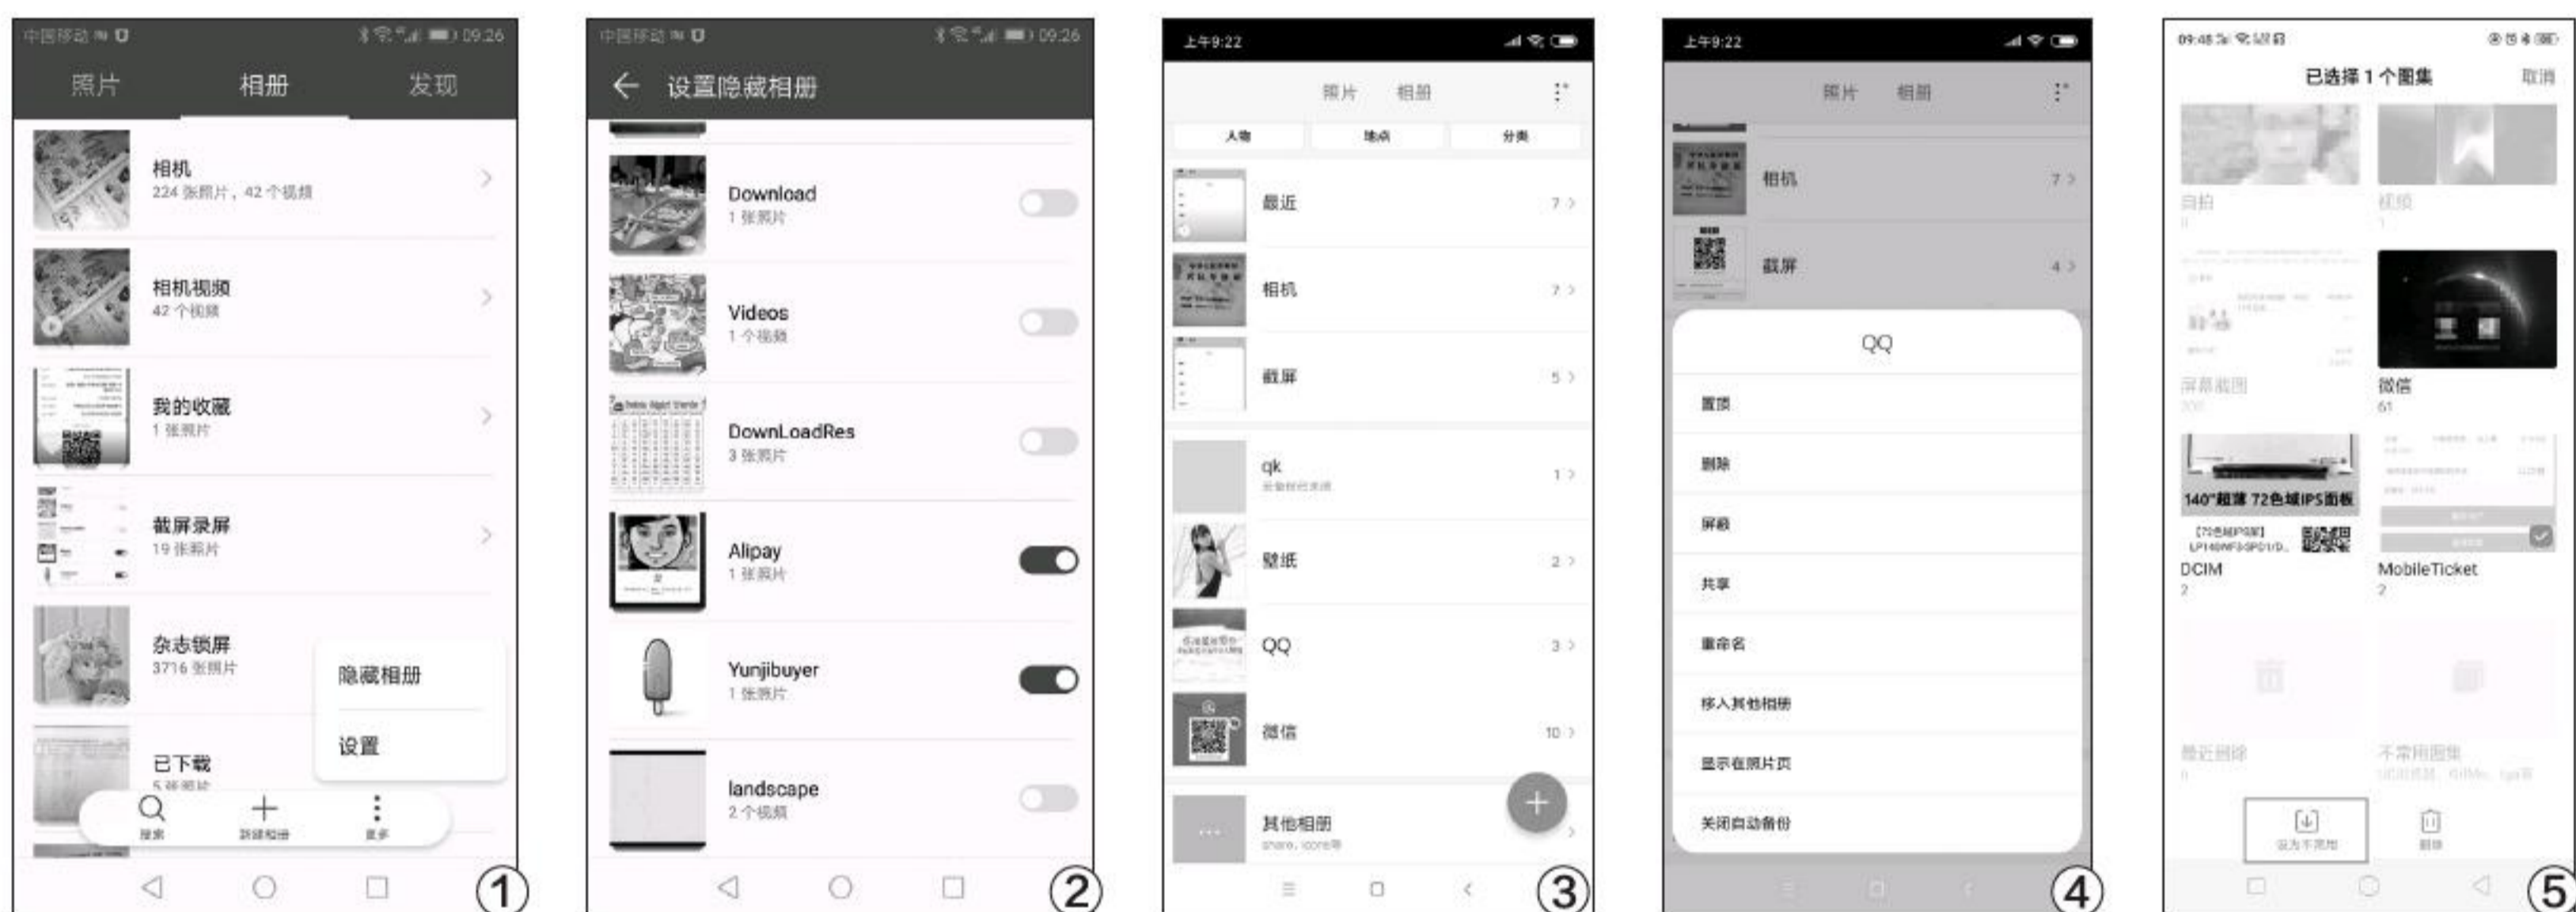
中国移动 09:26

照片 相册 发现

相机
224 张照片，42 个视频

相机视频
42 个视频

我的收藏
1 张照片

截屏录屏
19 张照片

杂志锁屏
3716 张照片

已下载
5 张照片

隐藏相册

设置

搜索 新建相册 更多

①

中国移动 09:26

设置隐藏相册

Download
1 张照片

Videos
1 个视频

DownLoadRes
3 张照片

Alipay
1 张照片

Yunjibuyer
1 张照片

landscape
2 个视频

②

上午9:22

照片 相册

人物 地点 分类

最近 7

相机 7

截屏 5

qk 1

壁纸 2

QQ 3

微信 10

其他相册
share, icons等

③

上午9:22

照片 相册

相机 7

截屏 4

QQ

置顶

删除

屏蔽

共享

重命名

移入其他相册

显示在照片页

关闭自动备份

④

09:48

已选择 1 个图集 取消

自拍

视频

屏幕截图

微信
61

140"超薄 72色域IPS面板

DCIM
2

MobileTicket
2

最近删除

不常用图集

设为不常用

删除

⑤